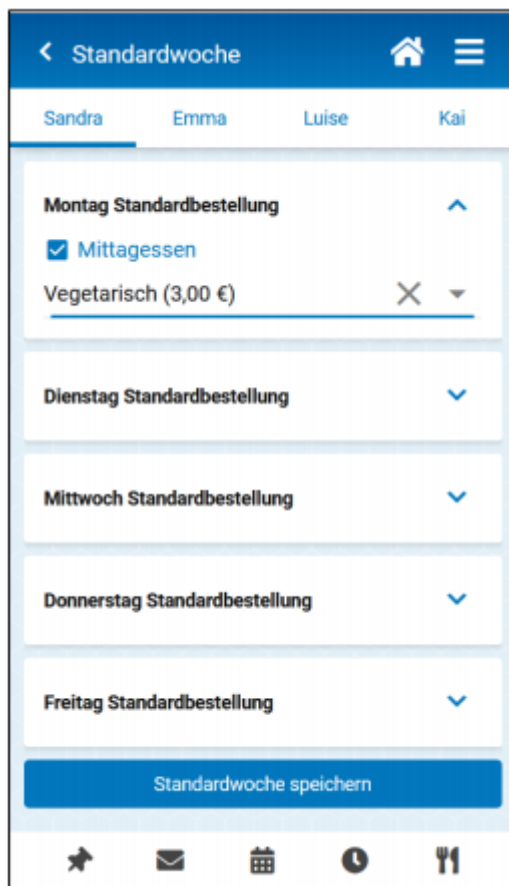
Standardwoche

Sandra Emma Luise Kai

Montag Standardbestellung

Mittagessen

Vegetarisch (3,00 €)

Dienstag Standardbestellung

Mittwoch Standardbestellung

Donnerstag Standardbestellung

Freitag Standardbestellung

Standardwoche speichern